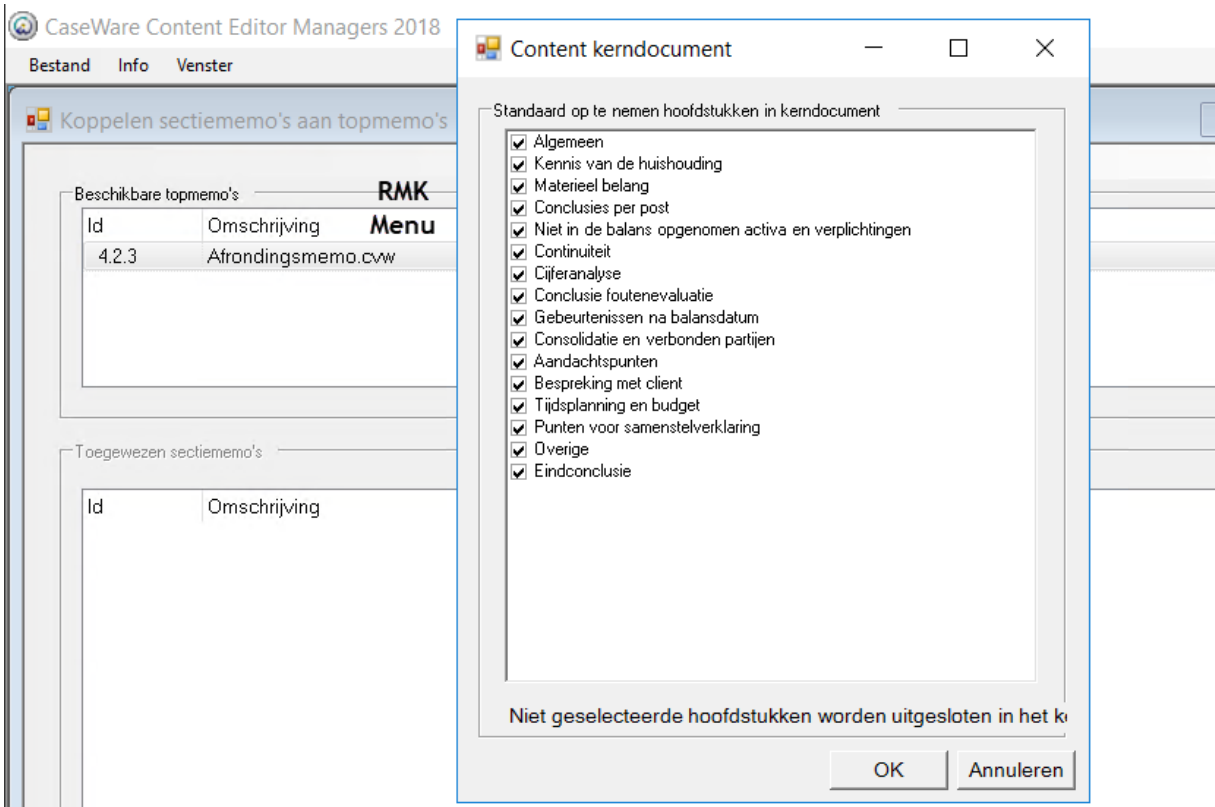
CaseWare Content Editor Managers 2018

Bestand Info Venster

Koppelen sectiememo's aan topmemo's

Beschikbare topmemo's

RMK

Menu

| Id | Omschrijving |
|---|---|
| 4.2.3 | Afrondingsmemo.cvw |

Toegewezen sectiememo's

| Id | Omschrijving |
|---|---|

Content kerndocument

Standaard op te nemen hoofdstukken in kerndocument

☑ Algemeen
☑ Kennis van de huishouding
☑ Materieel belang
☑ Conclusies per post
☑ Niet in de balans opgenomen activa en verplichtingen
☑ Continuiteit
☑ Cijferanalyse
☑ Conclusie foutenevaluatie
☑ Gebeurtenissen na balansdatum
☑ Consolidatie en verbonden partijen
☑ Aandachtspunten
☑ Bespreking met client
☑ Tijdsplanning en budget
☑ Punten voor samenstelverklaring
☑ Overige
☑ Eindconclusie

Niet geselecteerde hoofdstukken worden uitgesloten in het k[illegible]

OK Annuleren